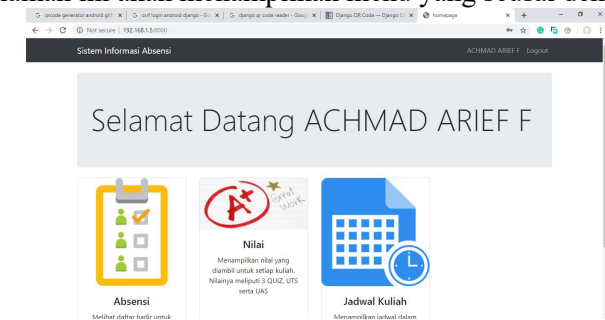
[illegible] ini akan menampilkan menu yang sesuai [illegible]

qrcode generator android gith | csrf login android django - Go | django qr code reader - Goog | Django QR Code — Django Q | homepage

Not secure | 192.168.1.5:8000

Sistem Informasi Absensi

ACHMAD ARIEF F Logout

Selamat Datang ACHMAD ARIEF F

A+

Great Work

Nilai

Menampilkan nilai yang diambil untuk setiap kuliah. Nilainya meliputi 3 QUIZ, UTS serta UAS

Absensi

Melihat daftar hadir untuk

Jadwal Kuliah

Menampilkan jadwal dalam